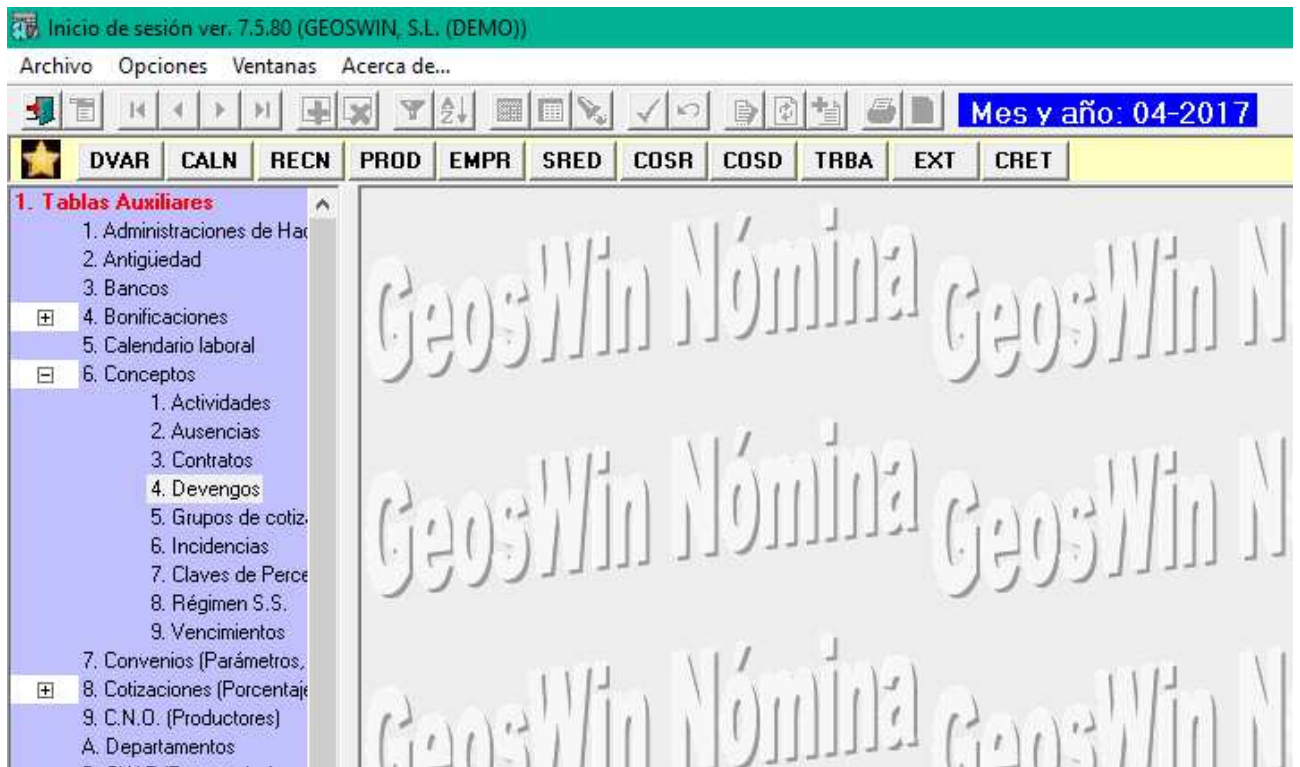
Inicio de sesión ver. 7.5.80 (GEOSWIN, S.L. (DEMO))

Archivo Opciones Ventanas Acerca de...

Mes y año: 04-2017

DVAR CALN RECN PROD EMPR SRED COSR COSD TRBA EXT CRET

1. Tablas Auxiliares
1. Administraciones de Hac
2. Antigüedad
3. Bancos
4. Bonificaciones
5. Calendario laboral
6. Conceptos
1. Actividades
2. Ausencias
3. Contratos
4. Devengos
5. Grupos de cotiz
6. Incidencias
7. Claves de Perce
8. Régimen S.S.
9. Vencimientos
7. Convenios (Parámetros,
8. Cotizaciones (Porcentaje
9. C.N.O. (Productores)
A. Departamentos

GeosWin Nómina GeosWin N
GeosWin Nómina GeosWin N
GeosWin Nómina GeosWin N